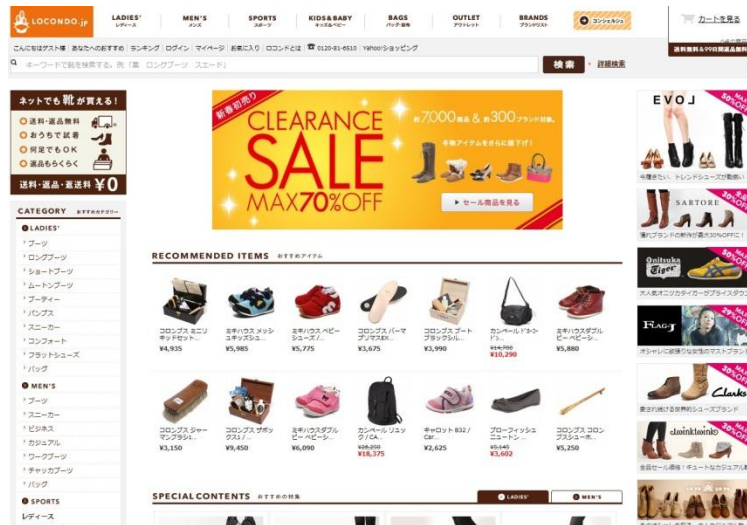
LOCONDO.jp

LADIES' レディース | MEN'S メンズ | SPORTS スポーツ | KIDS&BABY キッズ&ベビー | BAGS バッグ・財布 | OUTLET アウトレット | BRANDS ブランドリスト | コンシェルジュ

カートを見る

送料無料&99日間返品無料

こんにちはゲスト様 | あなたへのおすすめ | ランキング | ログイン | マイページ | お気に入り | ロコンドとは | 0120-81-6510 | Yahoo!ショッピング

キーワードで靴を検索する。例「黒 ロングブーツ スエード」

検索

詳細検索

ネットでも靴が買える！
送料・返品無料
おうちで試着
何足でもOK
返品もらくらく
送料・返品・返送料 ¥0

CATEGORY おすすめカテゴリー

LADIES'
ブーツ
ロングブーツ
ショートブーツ
ムートンブーツ
ブーティー
パンプス
スニーカー
コンフォート
フラットシューズ
バッグ

MEN'S
ブーツ
スニーカー
ビジネス
カジュアル
ワークブーツ
チャッカブーツ
バッグ

SPORTS
レディース

新春初売り
CLEARANCE SALE MAX70%OFF
約7000商品 & 約300ブランド対象。
冬物アイテムをさらに値下げ！
セール商品を見る

RECOMMENDED ITEMS おすすめアイテム

| ロコンドス ミニリ キッドセット... ¥4,935 | ミキハウス メッシュキッズシュ... ¥5,985 | ミキハウス ベビーシューズ /... ¥5,775 | ロコンドス バーマブリマ EX... ¥3,675 | ロコンドス ブートブラックシル... ¥3,990 | カンペール ドラ-ドー... ¥14,700 ¥10,290 | ミキハウスダブルビー ベビーシ... ¥5,880 |
|---|---|---|---|---|---|---|
| ロコンドス シャーマンブラシ... ¥3,150 | ロコンドス ザボックス /... ¥9,450 | ミキハウスダブルビー ベビーシ... ¥6,090 | カンペール リュックCA... ¥26,250 ¥18,375 | ギャロット 832 / Car... ¥2,625 | ブローフィッシュ ニュートン... ¥5,145 ¥3,602 | ロコンドス コロンブスシュー木... ¥5,250 |

SPECIAL CONTENTS おすすめの特集

LADIES' | MEN'S

EVOL 50%OFF
今履きたい、トレンドシューズが勢揃い

SARTORE 30%OFF
憧れブランドの新作が30%OFFに！

Onitsuka Tiger 50%OFF
大人気オニツカタイガーのブライダル

FRAGJ
オシャレに最強な女性のマストブランド

Clarks 30%OFF
愛され続ける世界的シューズブランド

Kinderkinio 50%OFF
全品セール価格！キュートなキッズ